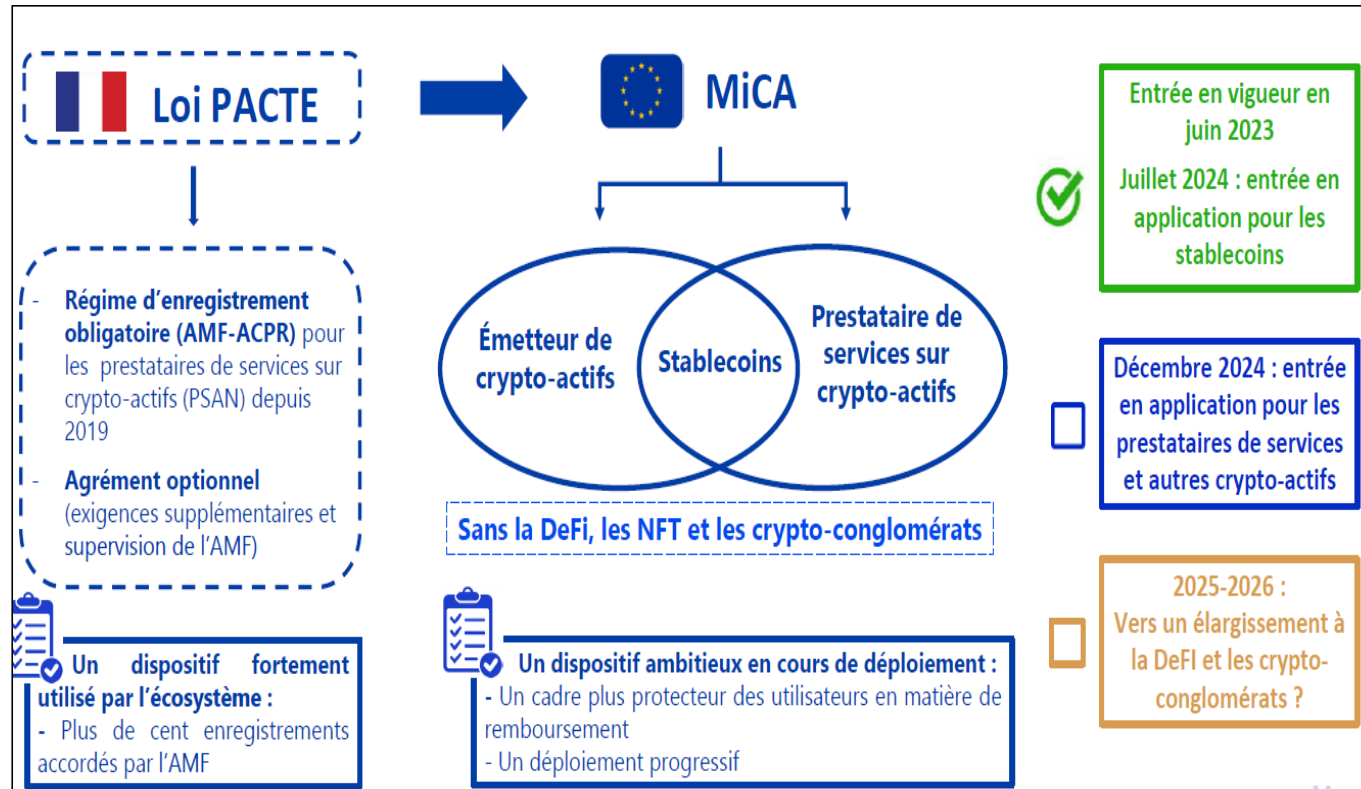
Loi PACTE

MiCA

Entrée en vigueur en juin 2023

Juillet 2024 : entrée en application pour les stablecoins

- Régime d'enregistrement obligatoire (AMF-ACPR) pour les prestataires de services sur crypto-actifs (PSAN) depuis 2019

- Agrément optionnel (exigences supplémentaires et supervision de l'AMF)

Émetteur de crypto-actifs

Stablecoins

Prestataire de services sur crypto-actifs

Décembre 2024 : entrée en application pour les prestataires de services et autres crypto-actifs

Sans la DeFi, les NFT et les crypto-conglomérats

2025-2026 : Vers un élargissement à la DeFI et les crypto-conglomérats ?

Un dispositif fortement utilisé par l'écosystème :
- Plus de cent enregistrements accordés par l'AMF

Un dispositif ambitieux en cours de déploiement :
- Un cadre plus protecteur des utilisateurs en matière de remboursement
- Un déploiement progressif